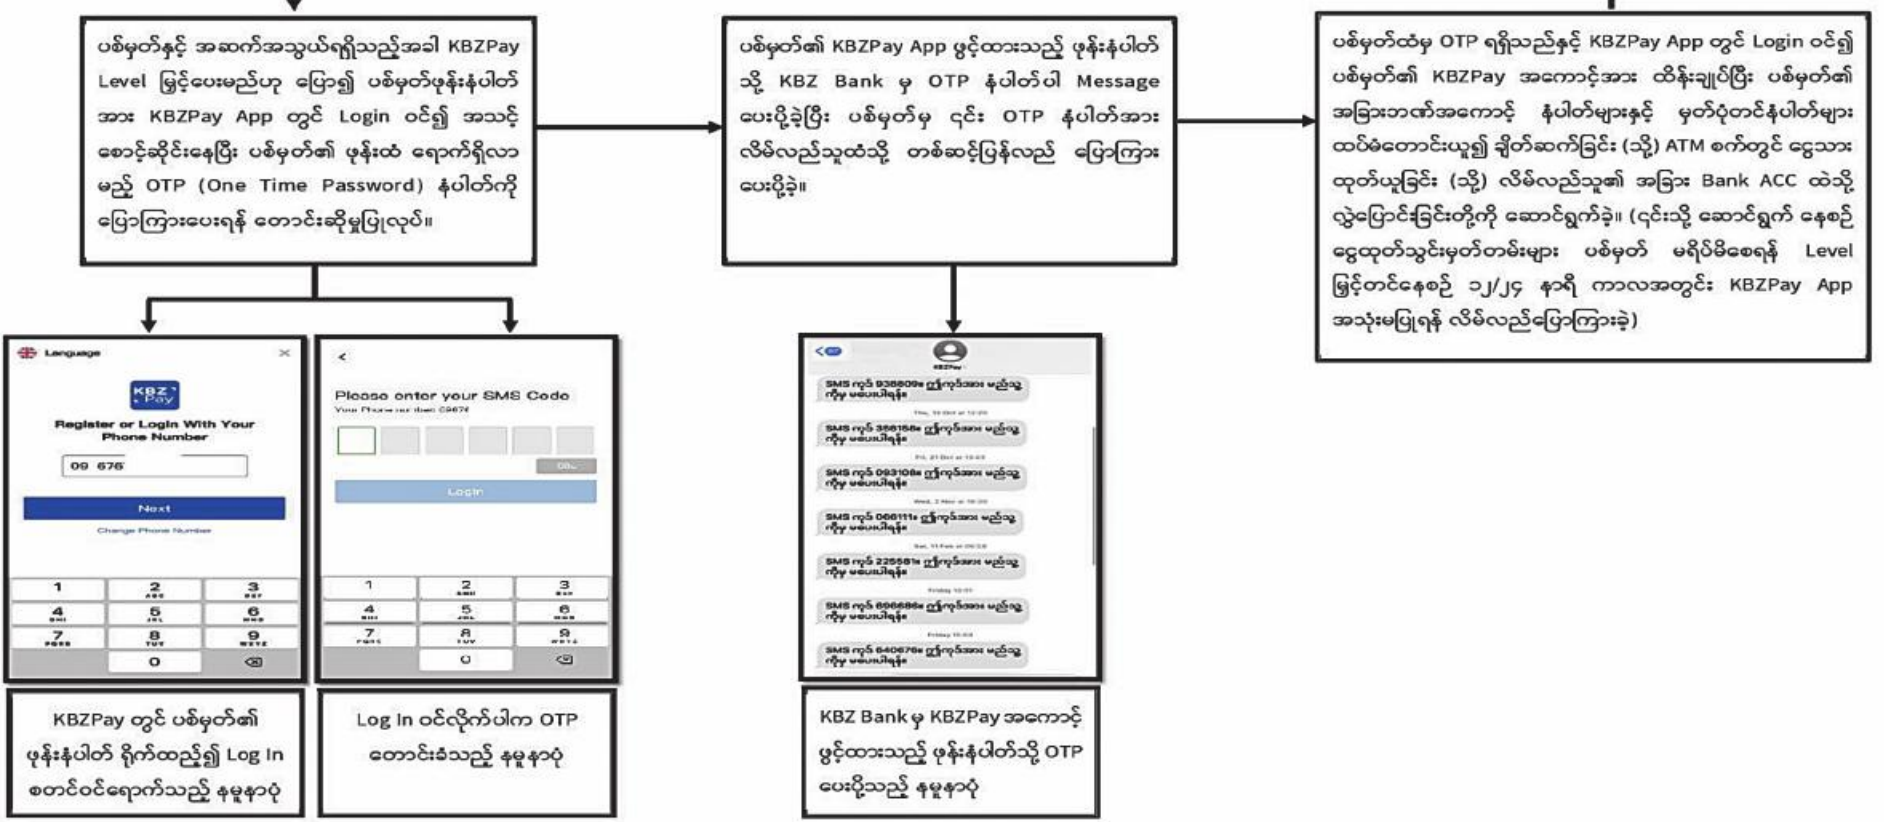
ပစ်မှတ်နှင့် အဆက်အသွယ်ရရှိသည့်အခါ KBZPay Level မြှင့်ပေးမည်ဟု ပြော၍ ပစ်မှတ်ဖုန်းနံပါတ်အား KBZPay App တွင် Login ဝင်၍ အသင့်စောင့်ဆိုင်းနေပြီး ပစ်မှတ်၏ ဖုန်းထံ ရောက်ရှိလာမည့် OTP (One Time Password) နံပါတ်ကို ပြောကြားပေးရန် တောင်းဆိုမှုပြုလုပ်။

ပစ်မှတ်၏ KBZPay App ဖွင့်ထားသည့် ဖုန်းနံပါတ်သို့ KBZ Bank မှ OTP နံပါတ်ပါ Message ပေးပို့ခဲ့ပြီး ပစ်မှတ်မှ ၎င်း OTP နံပါတ်အား လိမ်လည်သူထံသို့ တစ်ဆင့်ပြန်လည် ပြောကြားပေးပို့ခဲ့။

ပစ်မှတ်ထံမှ OTP ရရှိသည်နှင့် KBZPay App တွင် Login ဝင်၍ ပစ်မှတ်၏ KBZPay အကောင့်အား ထိန်းချုပ်ပြီး ပစ်မှတ်၏ အခြားဘဏ်အကောင့် နံပါတ်များနှင့် မှတ်ပုံတင်နံပါတ်များ ထပ်မံတောင်းယူ၍ ချိတ်ဆက်ခြင်း (သို့) ATM စက်တွင် ငွေသားထုတ်ယူခြင်း (သို့) လိမ်လည်သူ၏ အခြား Bank ACC ထဲသို့ လွှဲပြောင်းခြင်းတို့ကို ဆောင်ရွက်ခဲ့။ (၎င်းသို့ ဆောင်ရွက် နေစဉ် ငွေထုတ်သွင်းမှတ်တမ်းများ ပစ်မှတ် မရိပ်မိစေရန် Level မြှင့်တင်နေစဉ် ၁၂/၂၄ နာရီ ကာလအတွင်း KBZPay App အသုံးမပြုရန် လိမ်လည်ပြောကြားခဲ့)

Language
KBZ Pay
Register or Login With Your Phone Number
09 676
Next
Change Phone Number
1 2 3 4 5 6 7 8 9 0

<
Please enter your SMS Code
Your Phone number 09676
Login
1 2 3 4 5 6 7 8 9 0

KBZPay
SMS ကုဒ် 938809။ ဤကုဒ်အား မည်သူ့ကိုမှ မပေးပါရန်
SMS ကုဒ် 358158။ ဤကုဒ်အား မည်သူ့ကိုမှ မပေးပါရန်
SMS ကုဒ် 093108။ ဤကုဒ်အား မည်သူ့ကိုမှ မပေးပါရန်
SMS ကုဒ် 066111။ ဤကုဒ်အား မည်သူ့ကိုမှ မပေးပါရန်
SMS ကုဒ် 225581။ ဤကုဒ်အား မည်သူ့ကိုမှ မပေးပါရန်
SMS ကုဒ် 898888။ ဤကုဒ်အား မည်သူ့ကိုမှ မပေးပါရန်
SMS ကုဒ် 640676။ ဤကုဒ်အား မည်သူ့ကိုမှ မပေးပါရန်

KBZPay တွင် ပစ်မှတ်၏ ဖုန်းနံပါတ် ရိုက်ထည့်၍ Log In စတင်ဝင်ရောက်သည့် နမူနာပုံ

Log In ဝင်လိုက်ပါက OTP တောင်းခံသည့် နမူနာပုံ

KBZ Bank မှ KBZPay အကောင့်ဖွင့်ထားသည့် ဖုန်းနံပါတ်သို့ OTP ပေးပို့သည့် နမူနာပုံ